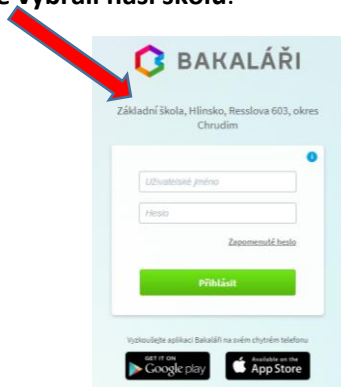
e vybrali naši školu.

BAKALÁŘI

Základní škola, Hlinsko, Resslova 603, okres Chrudim

Uživatelské jméno

Heslo

Zapomenuté heslo

Přihlásit

Vyzkoušejte aplikaci Bakaláři na svém chytrém telefonu

GET IT ON Google play

Available on the App Store